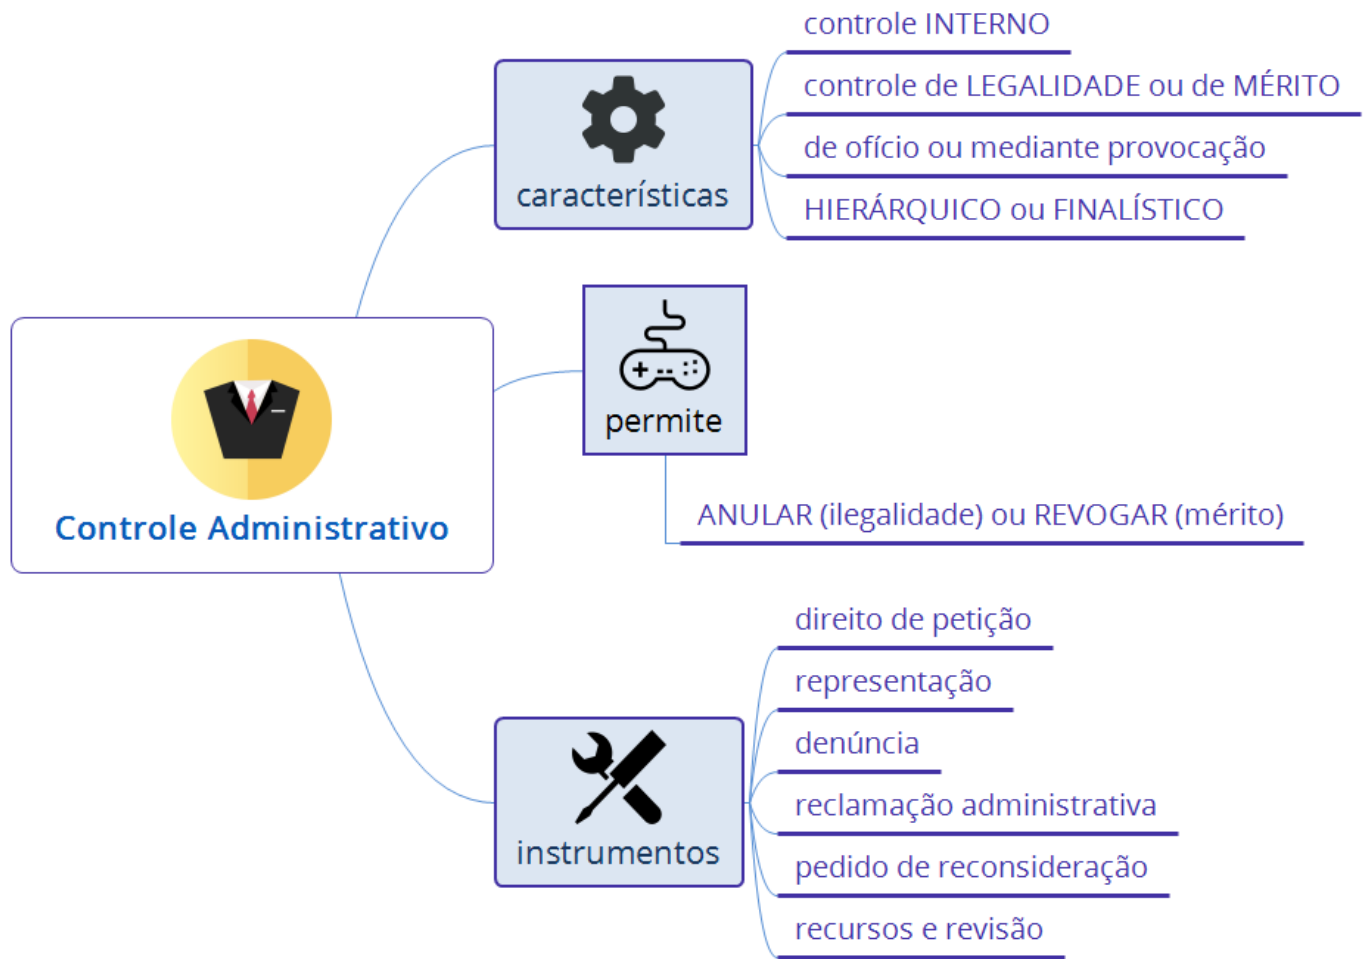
Controle Administrativo

características

controle INTERNO

controle de LEGALIDADE ou de MÉRITO

de ofício ou mediante provocação

HIERÁRQUICO ou FINALÍSTICO

permite

ANULAR (ilegalidade) ou REVOGAR (mérito)

instrumentos

direito de petição

representação

denúncia

reclamação administrativa

pedido de reconsideração

recursos e revisão